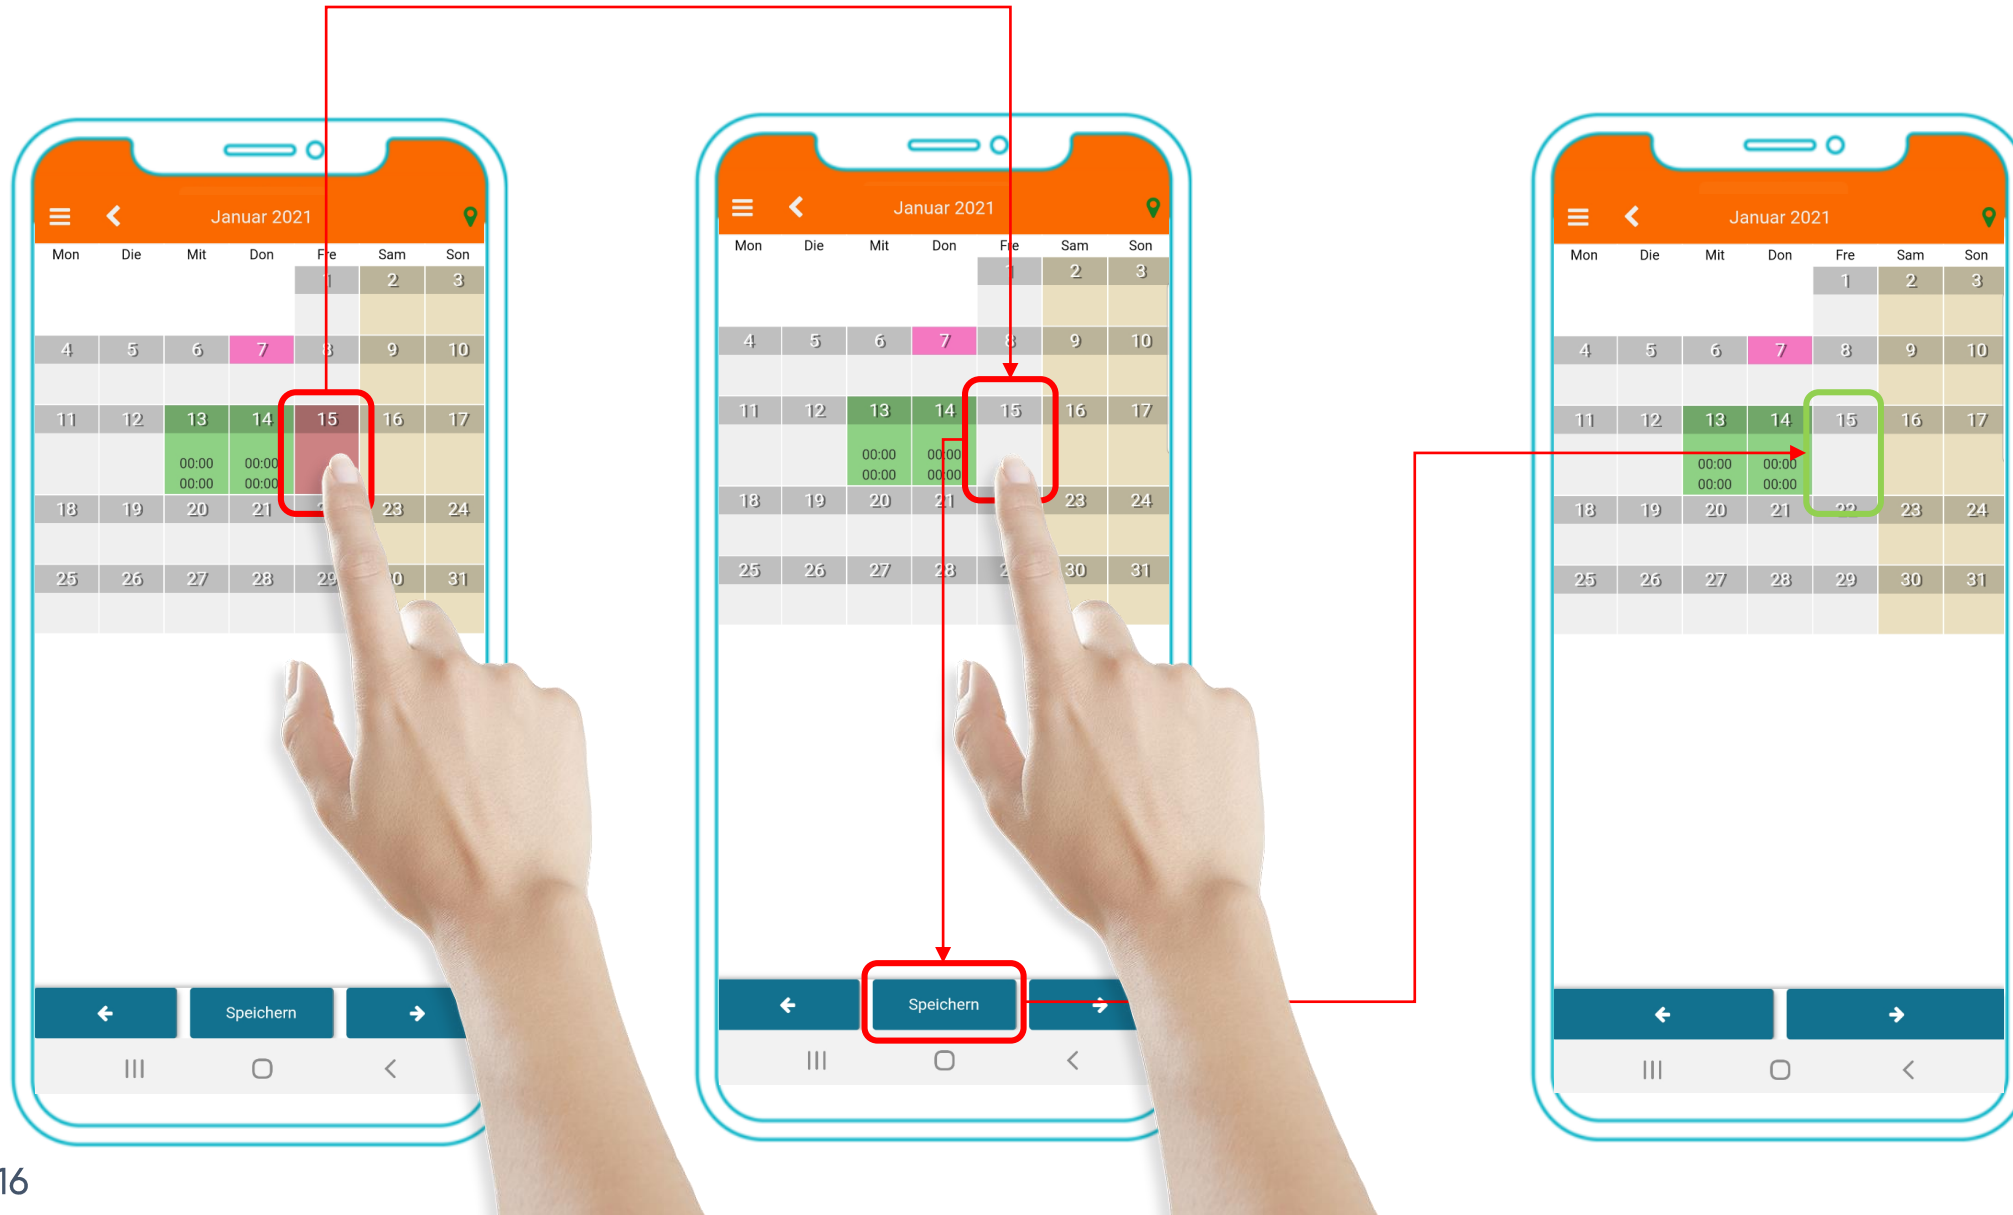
Januar 2021

| Mon | Die | Mit | Don | Fre | Sam | Son |
|---|---|---|---|---|---|---|
| | | | | 1 | 2 | 3 |
| 4 | 5 | 6 | 7 | 8 | 9 | 10 |
| 11 | 12 | 13 00:00 00:00 | 14 00:00 00:00 | 15 | 16 | 17 |
| 18 | 19 | 20 | 21 | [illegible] | 23 | 24 |
| 25 | 26 | 27 | 28 | 29 | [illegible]0 | 31 |

Speichern

Januar 2021

| Mon | Die | Mit | Don | Fre | Sam | Son |
|---|---|---|---|---|---|---|
| | | | | 1 | 2 | 3 |
| 4 | 5 | 6 | 7 | 8 | 9 | 10 |
| 11 | 12 | 13 00:00 00:00 | 14 00:00 00:00 | 15 | 16 | 17 |
| 18 | 19 | 20 | 21 | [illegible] | 23 | 24 |
| 25 | 26 | 27 | 28 | 2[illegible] | 30 | 31 |

Speichern

Januar 2021

| Mon | Die | Mit | Don | Fre | Sam | Son |
|---|---|---|---|---|---|---|
| | | | | 1 | 2 | 3 |
| 4 | 5 | 6 | 7 | 8 | 9 | 10 |
| 11 | 12 | 13 00:00 00:00 | 14 00:00 00:00 | 15 | 16 | 17 |
| 18 | 19 | 20 | 21 | 22 | 23 | 24 |
| 25 | 26 | 27 | 28 | 29 | 30 | 31 |

16